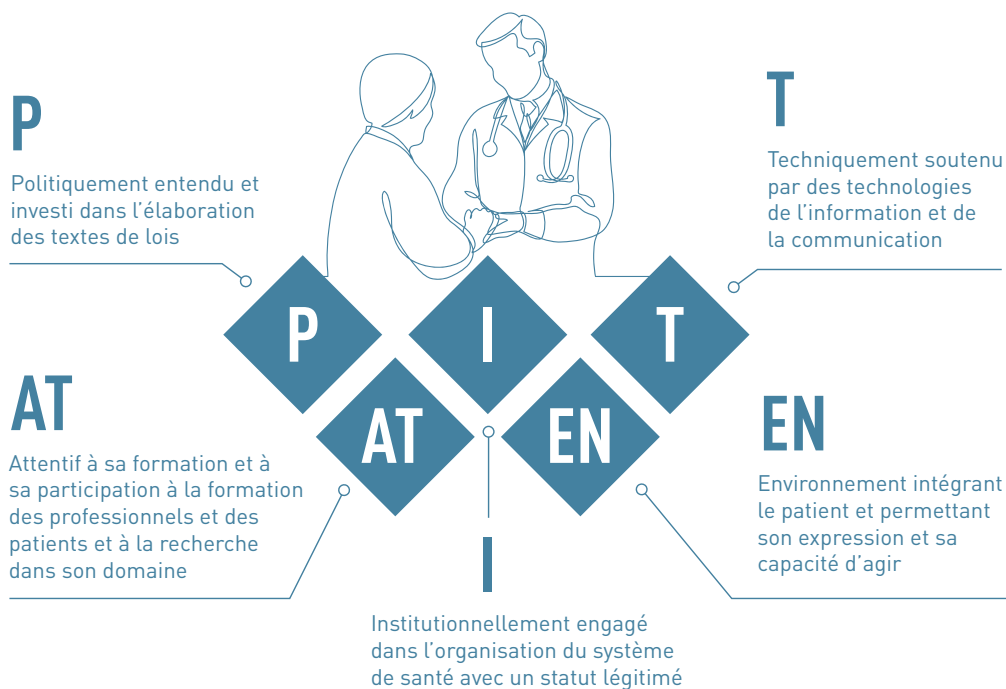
P

Politiquement entendu et investi dans l'élaboration des textes de lois

T

Techniquement soutenu par des technologies de l'information et de la communication

P

I

T

AT

EN

AT

Attentif à sa formation et à sa participation à la formation des professionnels et des patients et à la recherche dans son domaine

EN

Environnement intégrant le patient et permettant son expression et sa capacité d'agir

I

Institutionnellement engagé dans l'organisation du système de santé avec un statut légitimé